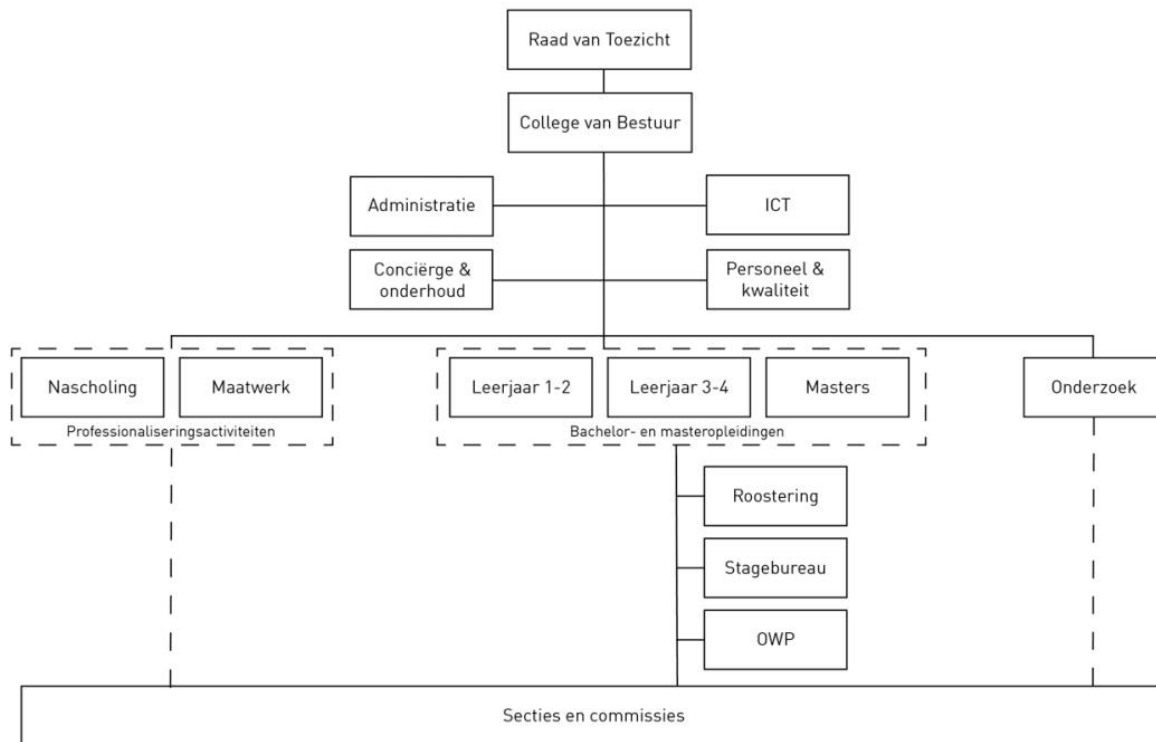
Raad van Toezicht

College van Bestuur

Administratie

ICT

Conciërge & onderhoud

Personeel & kwaliteit

Nascholing

Maatwerk

Professionaliseringsactiviteiten

Leerjaar 1-2

Leerjaar 3-4

Masters

Bachelor- en masteropleidingen

Onderzoek

Roostering

Stagebureau

OWP

Secties en commissies